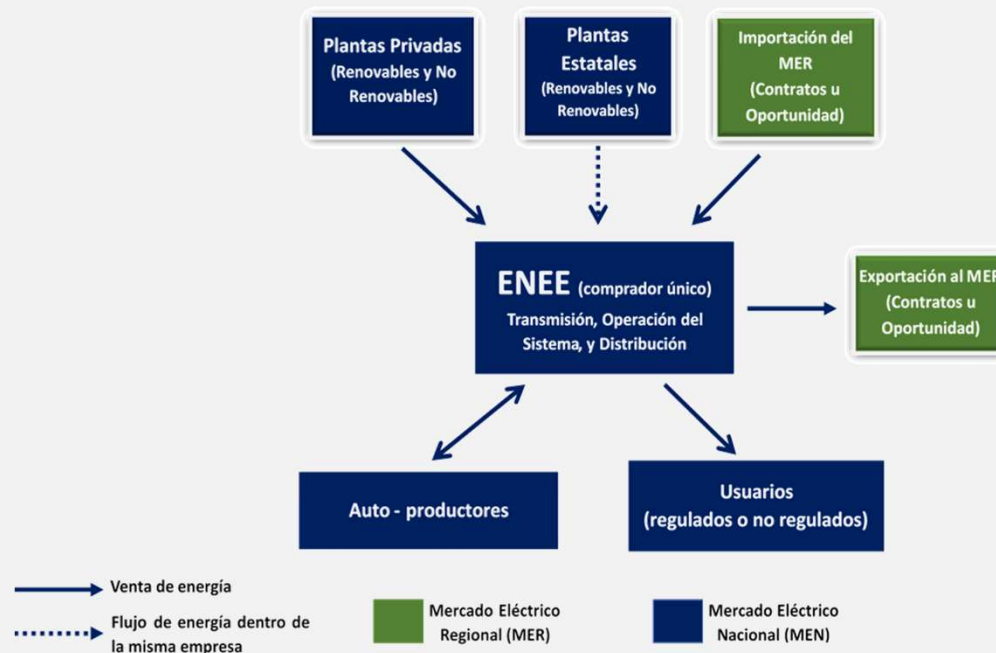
Plantas Privadas
(Renovables y No Renovables)

Plantas Estatales
(Renovables y No Renovables)

Importación del MER
(Contratos u Oportunidad)

ENEE (comprador único)
Transmisión, Operación del Sistema, y Distribución

Exportación al MER
(Contratos u Oportunidad)

Auto - productores

Usuarios
(regulados o no regulados)

Venta de energía

Flujo de energía dentro de la misma empresa

Mercado Eléctrico Regional (MER)

Mercado Eléctrico Nacional (MEN)